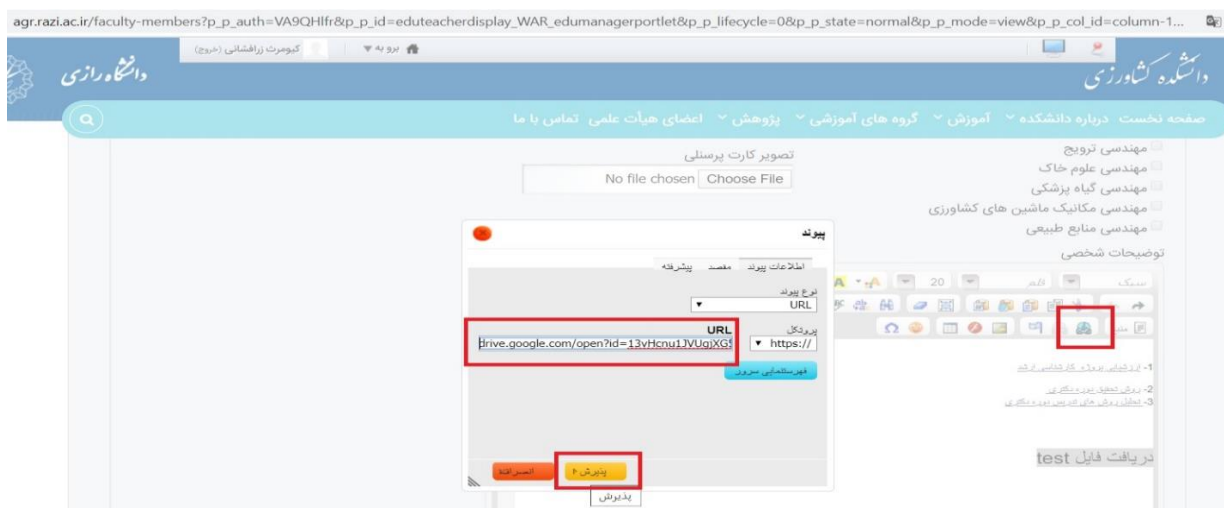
agr.razi.ac.ir/faculty-members?p_p_auth=VA9QHlfr&p_p_id=eduteacherdisplay_WAR_edumanagerportlet&p_p_lifecycle=0&p_p_state=normal&p_p_mode=view&p_p_col_id=column-1...

برو به | کیومرث زرافشانی (خروج)

دانشگاه رازی

دانشکده کشاورزی

صفحه نخست درباره دانشکده آموزش گروه های آموزشی پژوهش اعضای هیأت علمی تماس با ما

مهندسی ترویج
مهندسی علوم خاک
مهندسی گیاه پزشکی
مهندسی مکانیک ماشین های کشاورزی
مهندسی منابع طبیعی
توضیحات شخصی

تصویر کارت پرسنلی
Choose File No file chosen

پیوند

اطلاعات پیوند مقصد پیشرفته

نوع پیوند
URL

پروتکل
https://

URL
drive.google.com/open?id=13vHcnu1JVUgjXG

فهرستنمایی سرور

پذیرش انصراف

پذیرش

20

1- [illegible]
2- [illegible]
3- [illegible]

دریافت فایل test